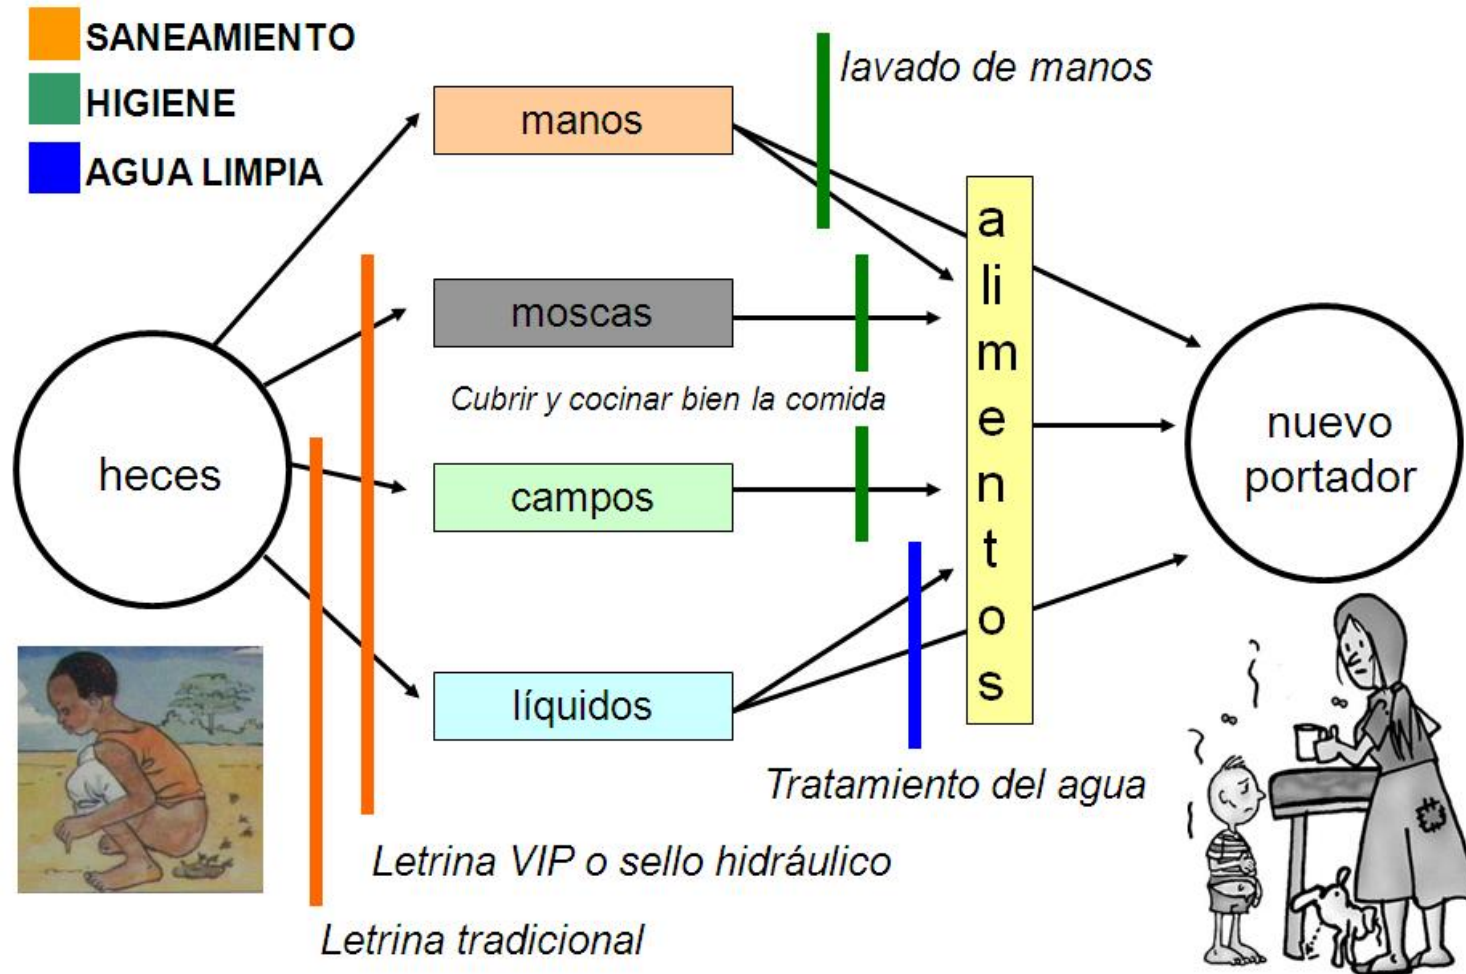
SANEAMIENTO
HIGIENE
AGUA LIMPIA

lavado de manos

manos

moscas

Cubrir y cocinar bien la comida

heces

campos

líquidos

alimentos

nuevo portador

Tratamiento del agua

Letrina VIP o sello hidráulico

Letrina tradicional